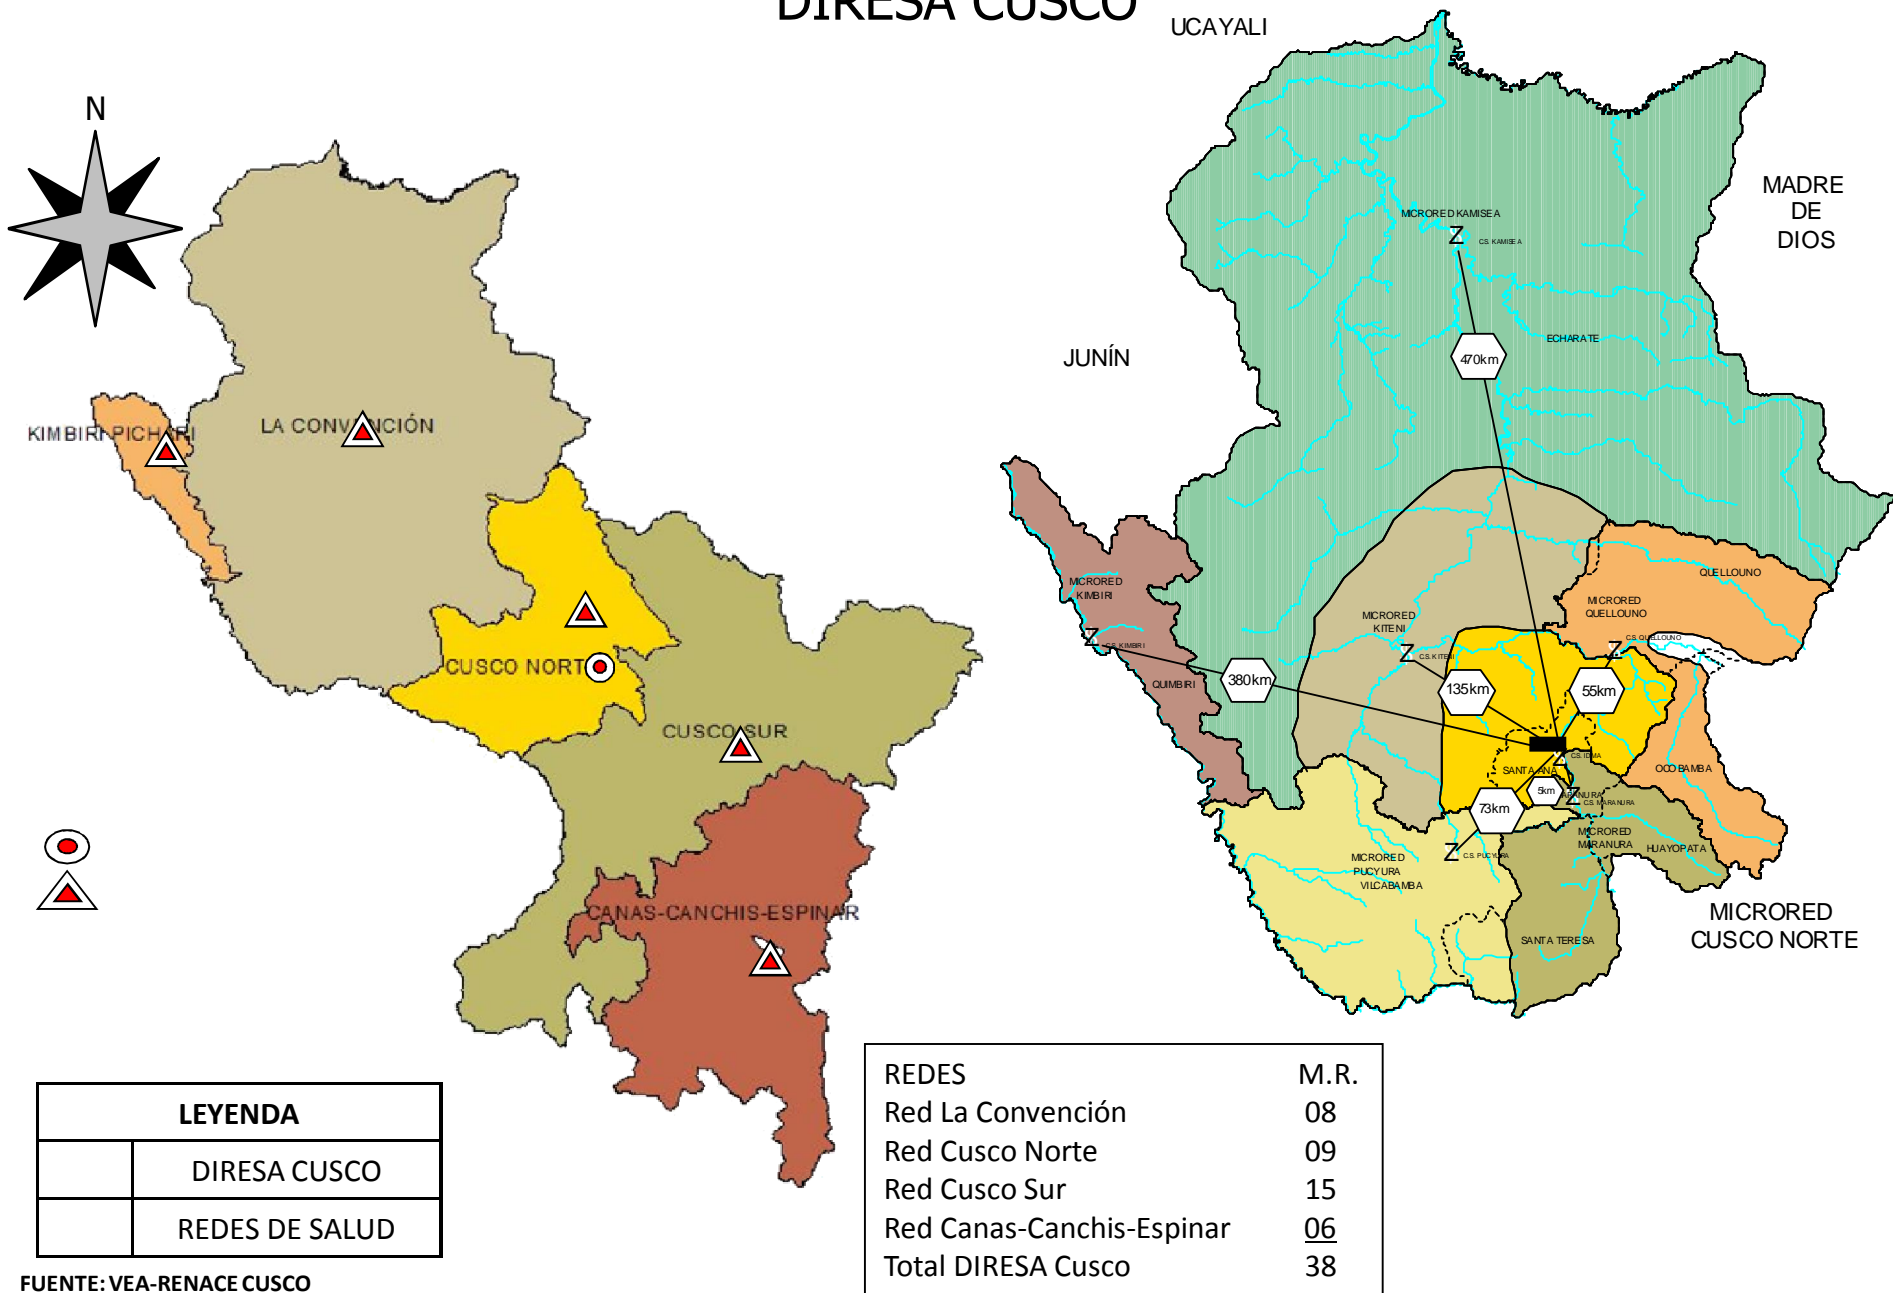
DIRESA CUSCO

N

KIMBIRI-PICHARI
LA CONVENCIÓN
CUSCO NORTE
CUSCO SUR
CANAS-CANCHIS-ESPINAR

UCAYALI
MADRE DE DIOS
JUNÍN
MICRORED KAMISEA
C.S. KAMISEA
470km
ECHARATE
MICRORED KIMBIRI
C.S. KIMBIRI
QUIMBIRI
380km
MICRORED KITENI
C.S. KITENI
135km
QUELLOUNO
MICRORED QUELLOUNO
C.S. QUELLOUNO
55km
C.S. IDMA
SANTA ANA
5km
MARANURA
C.S. MARANURA
73km
OCOBAMBA
MICRORED MARANURA
HUAYOPATA
C.S. PUCYURA
MICRORED PUCYURA
VILCABAMBA
SANTA TERESA
MICRORED CUSCO NORTE

| REDES | M.R. |
|---|---|
| Red La Convención | 08 |
| Red Cusco Norte | 09 |
| Red Cusco Sur | 15 |
| Red Canas-Canchis-Espinar | 06 |
| Total DIRESA Cusco | 38 |

| LEYENDA | |
|---|---|
| | DIRESA CUSCO |
| | REDES DE SALUD |

FUENTE: VEA-RENACE CUSCO